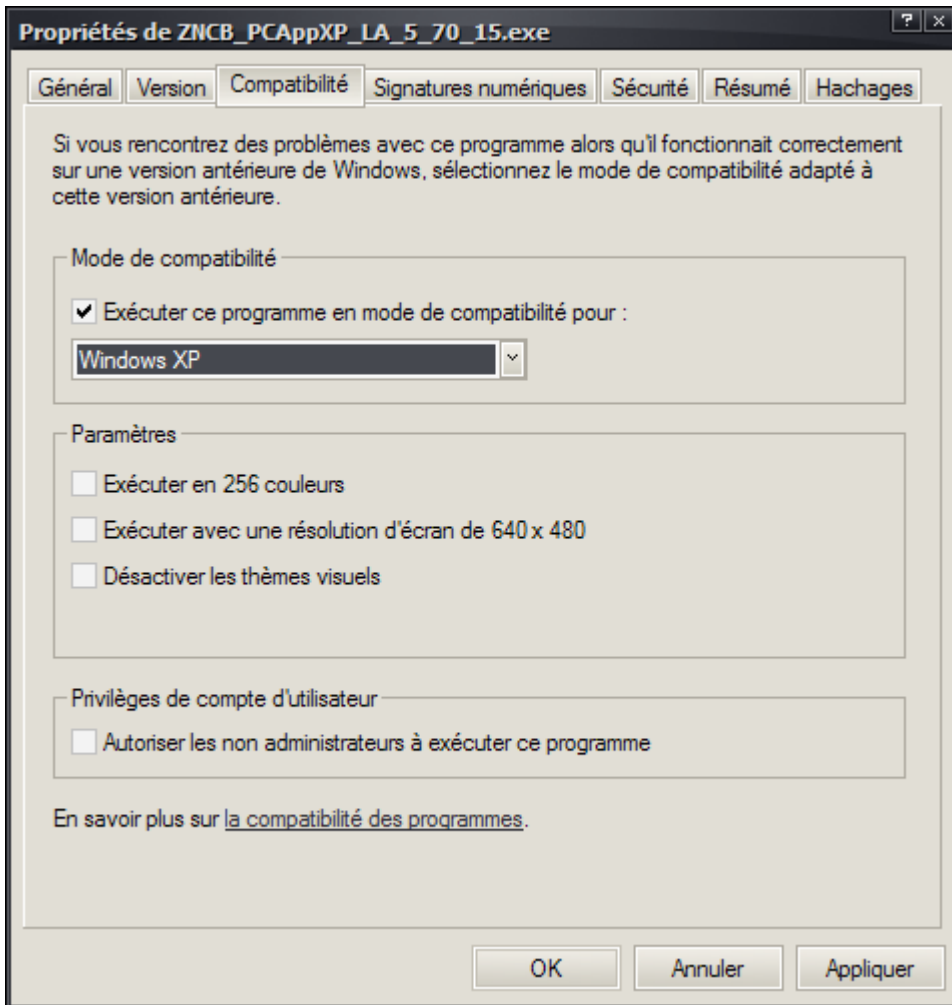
Propriétés de ZNCB_PCAppXP_LA_5_70_15.exe

? ×

Général | Version | Compatibilité | Signatures numériques | Sécurité | Résumé | Hachages

Si vous rencontrez des problèmes avec ce programme alors qu'il fonctionnait correctement sur une version antérieure de Windows, sélectionnez le mode de compatibilité adapté à cette version antérieure.

Mode de compatibilité

Exécuter ce programme en mode de compatibilité pour :

Windows XP

Paramètres

Exécuter en 256 couleurs

Exécuter avec une résolution d'écran de 640 x 480

Désactiver les thèmes visuels

Privilèges de compte d'utilisateur

Autoriser les non administrateurs à exécuter ce programme

En savoir plus sur la compatibilité des programmes.

OK | Annuler | Appliquer